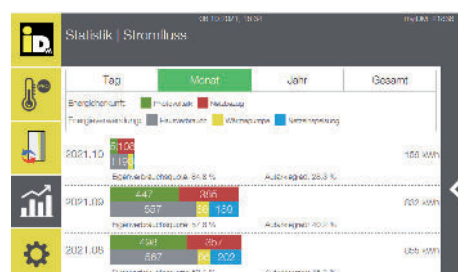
08.10.2021, 15:34

Statistik | Stromfluss

| Tag | Monat | Jahr | Gesamt |
|---|---|---|---|

Energieherkunft: Photovoltaik Netzbezug

Energieverwendung: Haushaltsstrom Wärmepumpe Netzeinspeisung

2021.10 5 106 119

Eigenverbrauchsquote: 84.8 % Autarkiegrad: 26.3 % 156 kWh

2021.09 447 365 567 36 150

Eigenverbrauchsquote: 67.8 % Autarkiegrad: 40.2 % 812 kWh

2021.08 493 357 567 56 202

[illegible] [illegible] 850 kWh